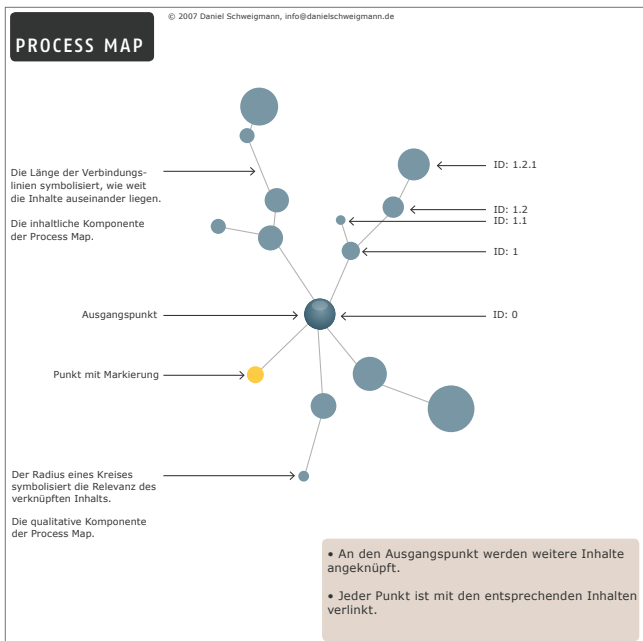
PROCESS MAP

© 2007 Daniel Schweigmann, info@danielschweigmann.de

Die Länge der Verbindungslinien symbolisiert, wie weit die Inhalte auseinander liegen.

Die inhaltliche Komponente der Process Map.

ID: 1.2.1

ID: 1.2

ID: 1.1

ID: 1

Ausgangspunkt

ID: 0

Punkt mit Markierung

Der Radius eines Kreises symbolisiert die Relevanz des verknüpften Inhalts.

Die qualitative Komponente der Process Map.

• An den Ausgangspunkt werden weitere Inhalte angeknüpft.

• Jeder Punkt ist mit den entsprechenden Inhalten verlinkt.